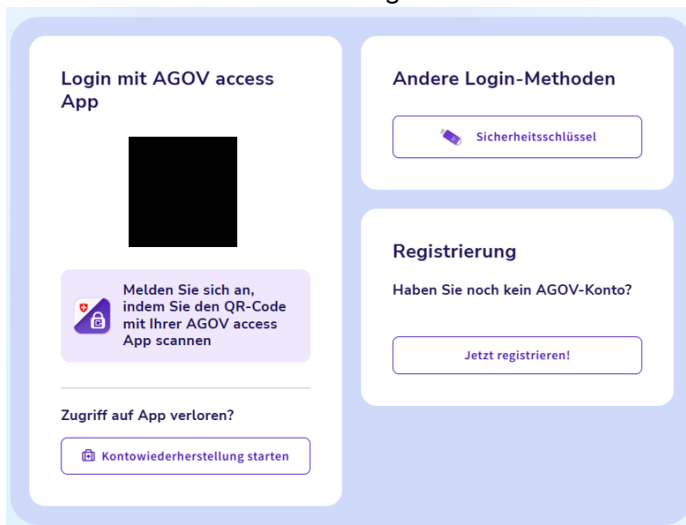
Login mit AGOV access App

Melden Sie sich an, indem Sie den QR-Code mit Ihrer AGOV access App scannen

Zugriff auf App verloren?

Kontowiederherstellung starten

Andere Login-Methoden

Sicherheitsschlüssel

Registrierung

Haben Sie noch kein AGOV-Konto?

Jetzt registrieren!